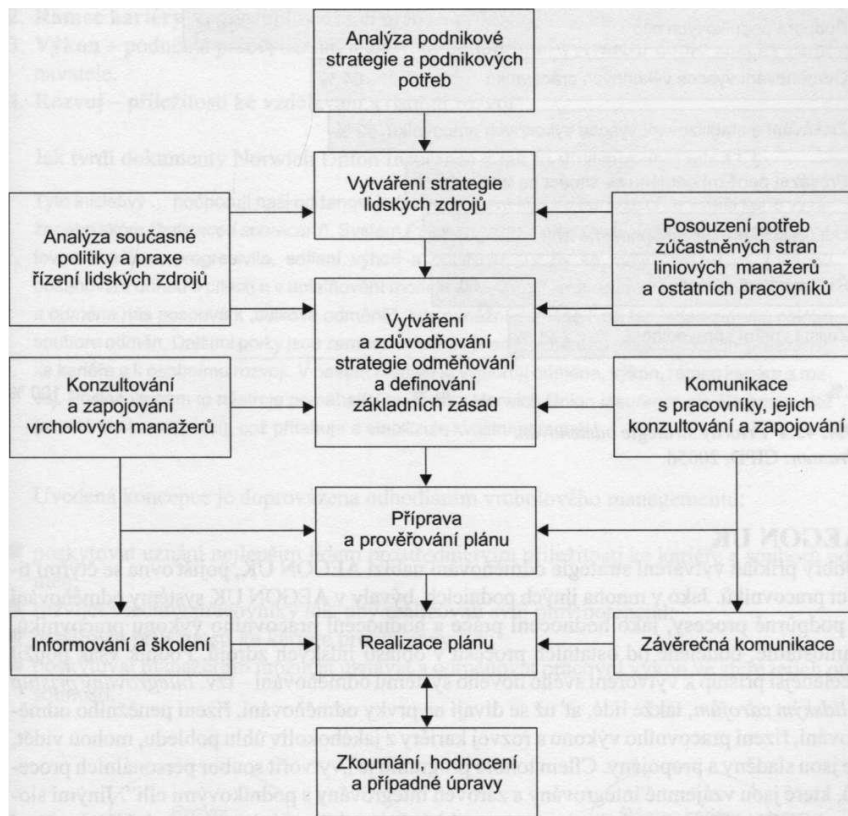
Analýza podnikové strategie a podnikových potřeb

Vytváření strategie lidských zdrojů

Analýza současné politiky a praxe řízení lidských zdrojů

Posouzení potřeb zúčastněných stran liniových manažerů a ostatních pracovníků

Vytváření a zdůvodňování strategie odměňování a definování základních zásad

Konzultování a zapojování vrcholových manažerů

Komunikace s pracovníky, jejich konzultování a zapojování

Příprava a prověřování plánu

Informování a školení

Realizace plánu

Závěrečná komunikace

Zkoumání, hodnocení a případné úpravy